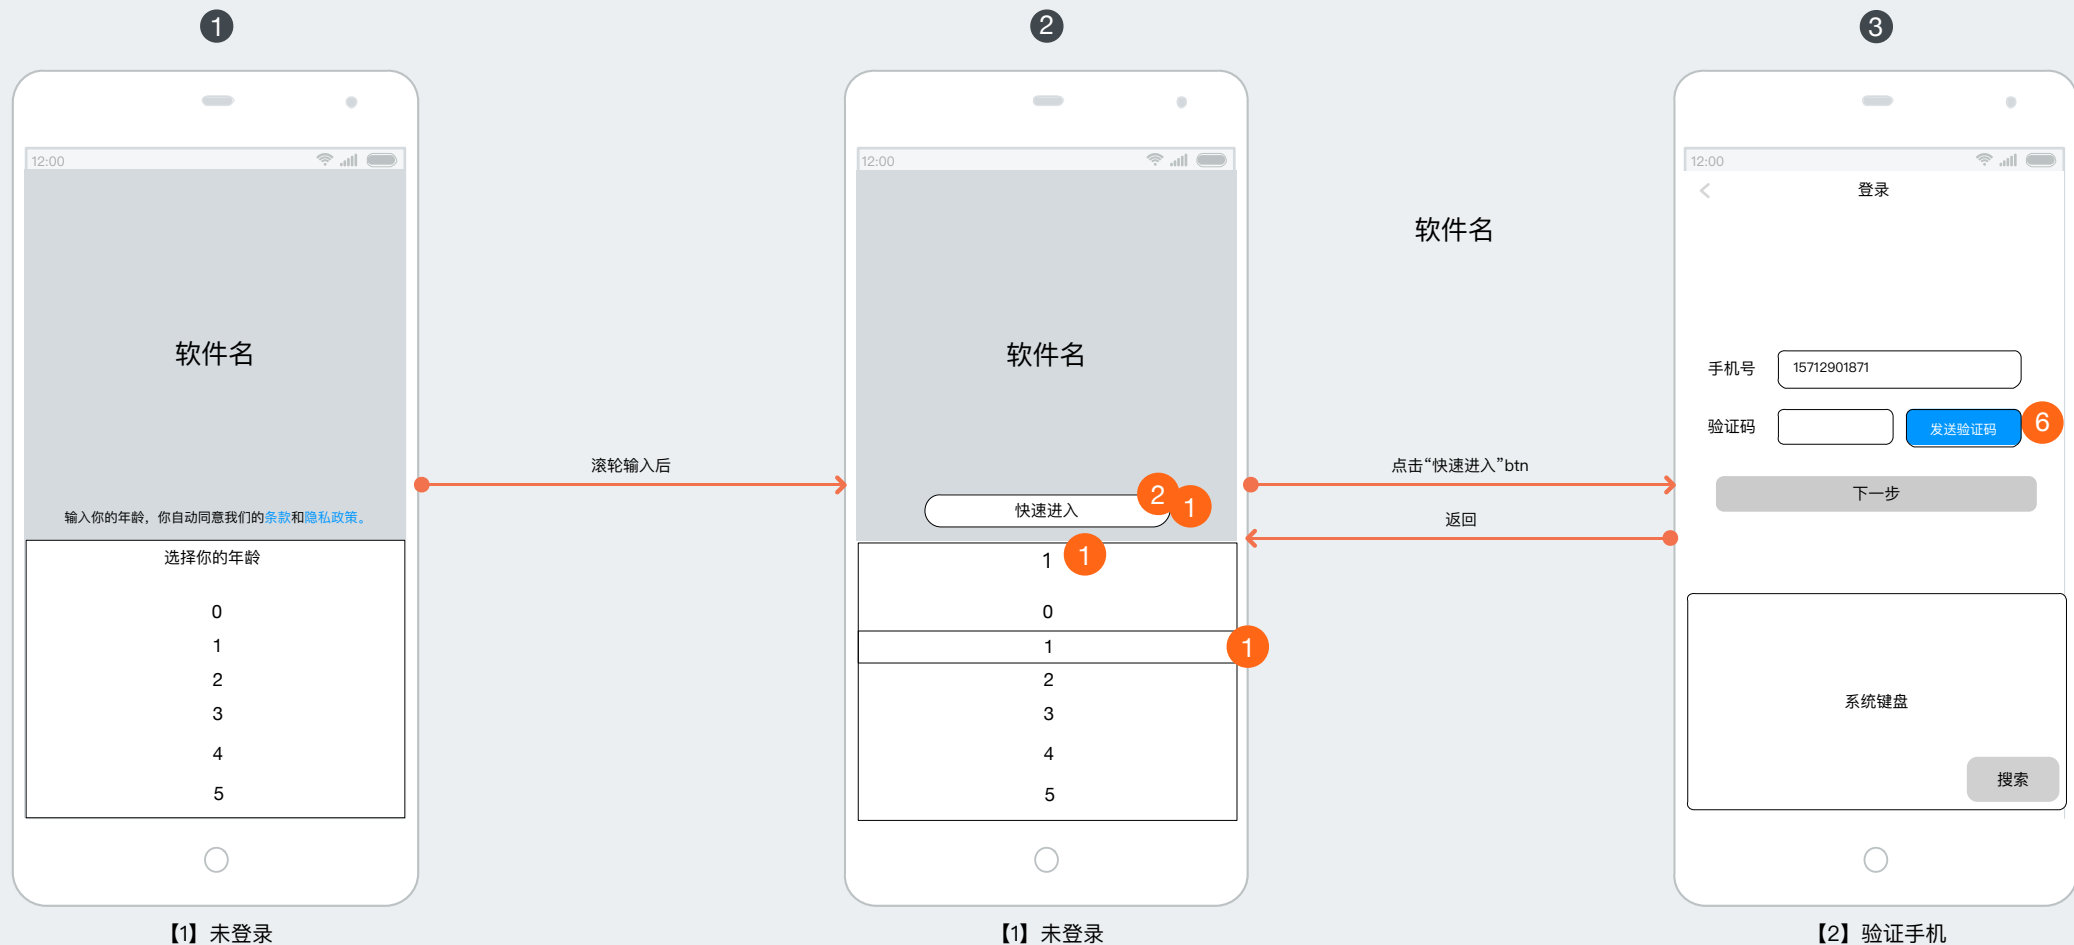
1

12:00

软件名

输入你的年龄，你自动同意我们的条款和隐私政策。

选择你的年龄

0
1
2
3
4
5

【1】未登录

滚轮输入后

2

12:00

软件名

快速进入 2 1

1 1

0
1 1
2
3
4
5

【1】未登录

软件名

点击“快速进入”btn

返回

3

12:00

登录

手机号 15712901871

验证码 发送验证码 6

下一步

系统键盘

搜索

【2】验证手机